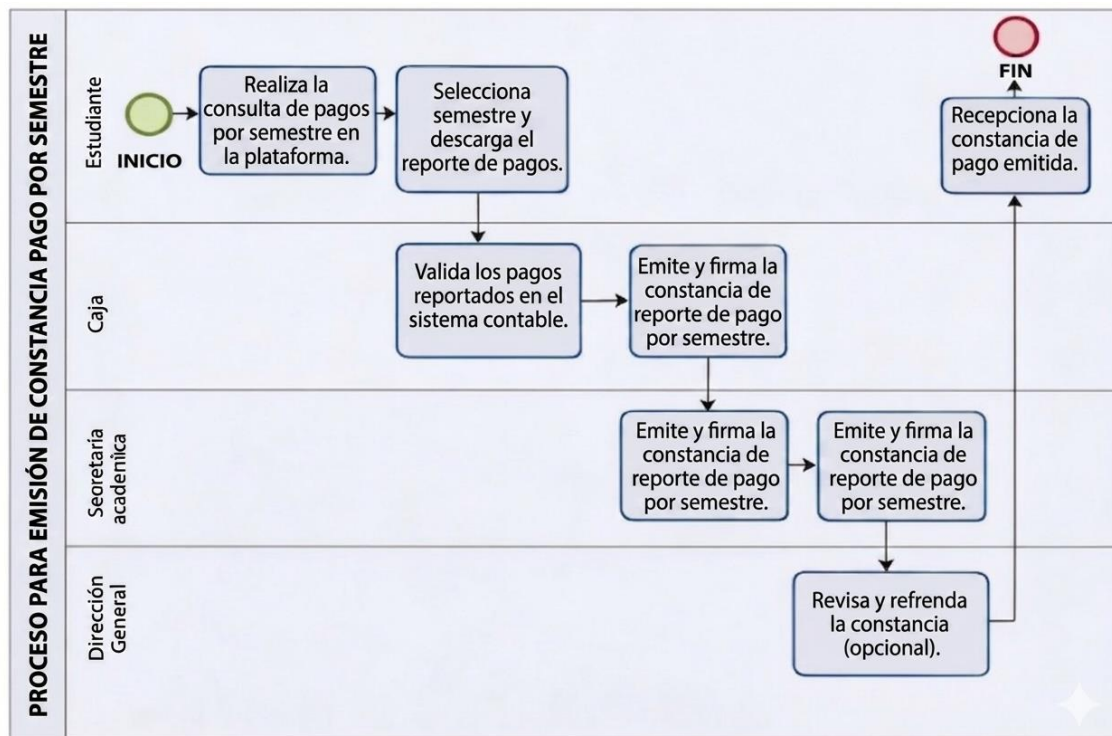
PROCESO PARA EMISIÓN DE CONSTANCIA PAGO POR SEMESTRE

Estudiante

INICIO

Realiza la consulta de pagos por semestre en la plataforma.

Selecciona semestre y descarga el reporte de pagos.

FIN

Recepciona la constancia de pago emitida.

Caja

Valida los pagos reportados en el sistema contable.

Emite y firma la constancia de reporte de pago por semestre.

Seoretaría academica

Emite y firma la constancia de reporte de pago por semestre.

Emite y firma la constancia de reporte de pago por semestre.

Dirección General

Revisa y refrenda la constancia (opcional).